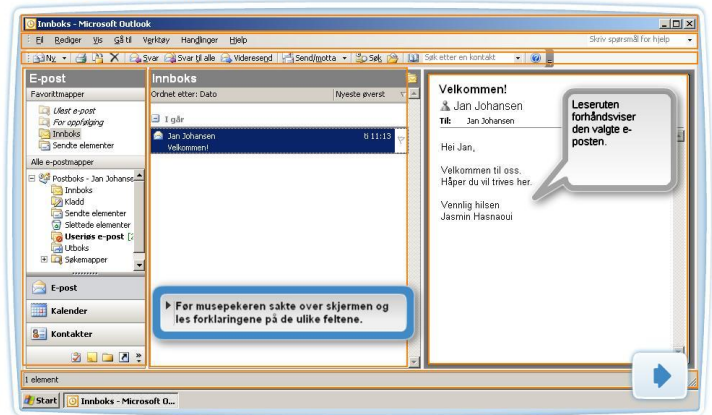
Innboks - Microsoft Outlook

Fil Rediger Vis Gå til Verktøy Handlinger Hjelp

Skriv spørsmål for hjelp

Ny Svar Svar til alle Videresend Send/motta Søk Søk etter en kontakt

E-post

Favorittmapper

Ulest e-post
For oppfølging
Innboks
Sendte elementer

Alle e-postmapper

Postboks - Jan Johansen
Innboks
Kladd
Sendte elementer
Slettede elementer
Uleste e-post
Utboks
Søkemapper

E-post

Kalender

Kontakter

Innboks

Ordnet etter: Dato Nyeste øverst

I går

Jan Johansen ti 11:13
Velkommen!

Før musepekeren sakte over skjermen og les forklaringene på de ulike feltene.

Velkommen!

Jan Johansen

Til: Jan Johansen

Leseruten forhåndsviser den valgte e-posten.

Hei Jan,

Velkommen til oss.
Håper du vil trives her.

Vennlig hilsen
Jasmin Hasnaoui

1 element

Start Innboks - Microsoft O...